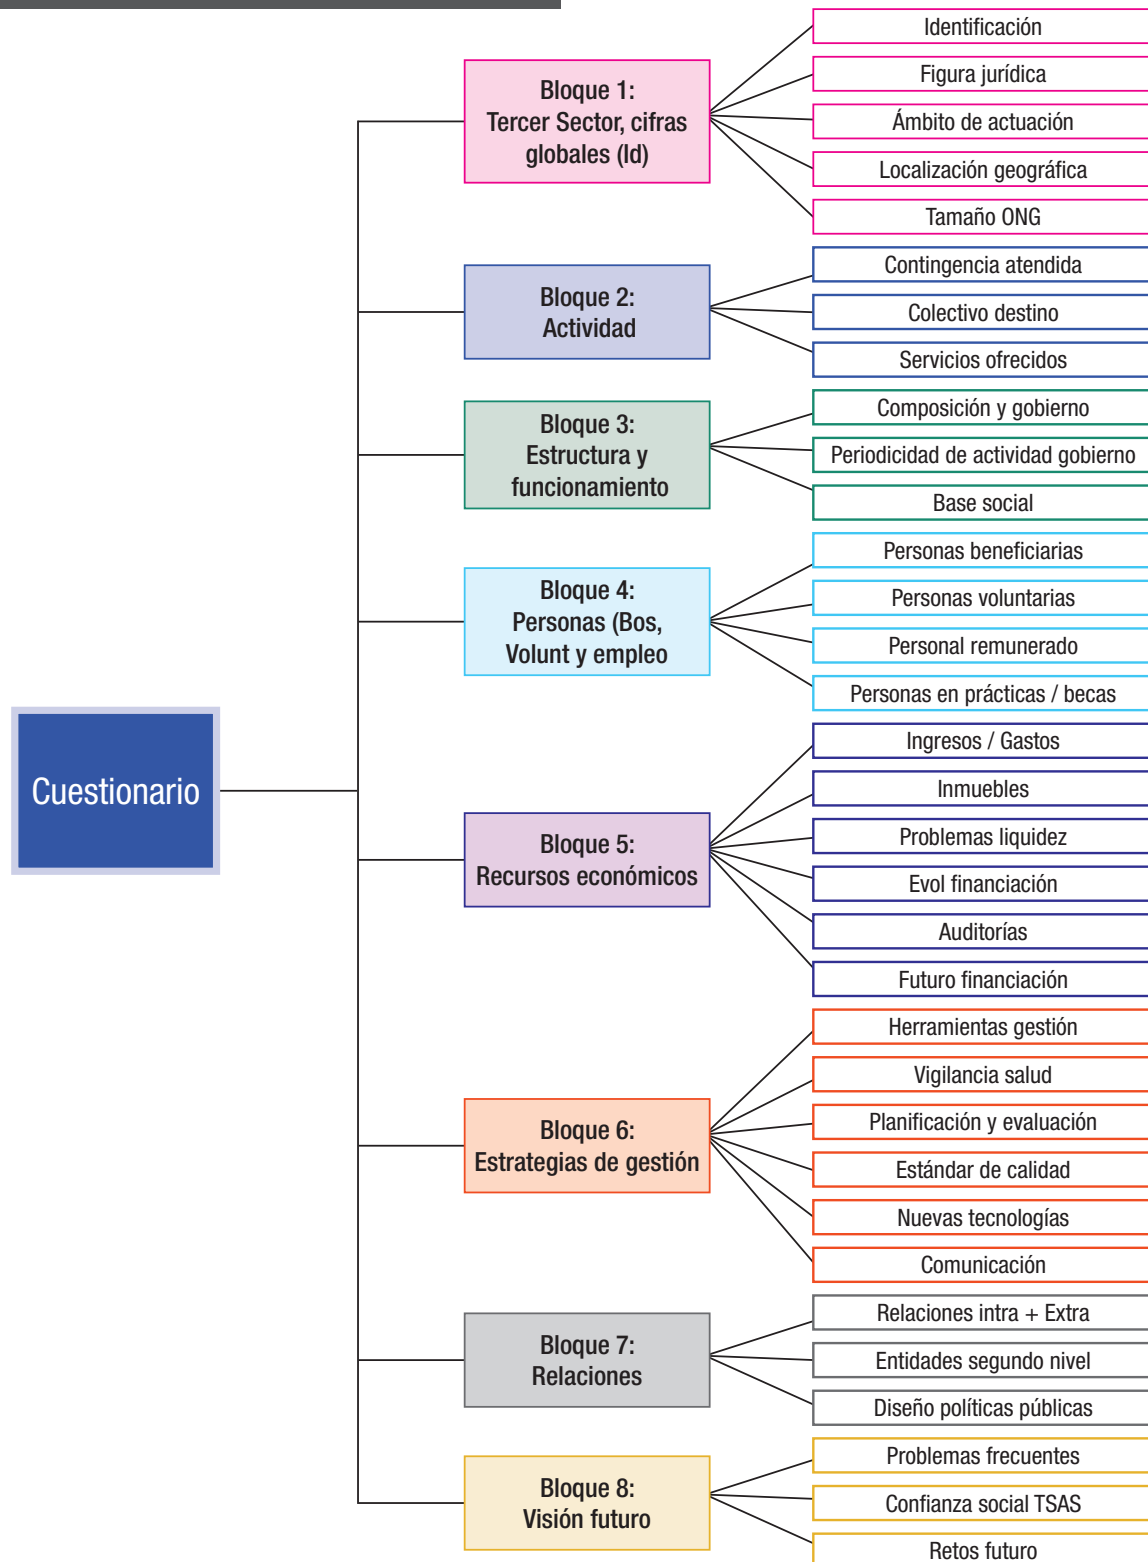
Cuestionario

Bloque 1:
Tercer Sector, cifras globales (Id)

Identificación
Figura jurídica
Ámbito de actuación
Localización geográfica
Tamaño ONG

Bloque 2:
Actividad

Contingencia atendida
Colectivo destino
Servicios ofrecidos

Bloque 3:
Estructura y funcionamiento

Composición y gobierno
Periodicidad de actividad gobierno
Base social

Bloque 4:
Personas (Bos, Volunt y empleo

Personas beneficiarias
Personas voluntarias
Personal remunerado
Personas en prácticas / becas

Bloque 5:
Recursos económicos

Ingresos / Gastos
Inmuebles
Problemas liquidez
Evol financiación
Auditorías
Futuro financiación

Bloque 6:
Estrategias de gestión

Herramientas gestión
Vigilancia salud
Planificación y evaluación
Estándar de calidad
Nuevas tecnologías
Comunicación

Bloque 7:
Relaciones

Relaciones intra + Extra
Entidades segundo nivel
Diseño políticas públicas

Bloque 8:
Visión futuro

Problemas frecuentes
Confianza social TSAS
Retos futuro